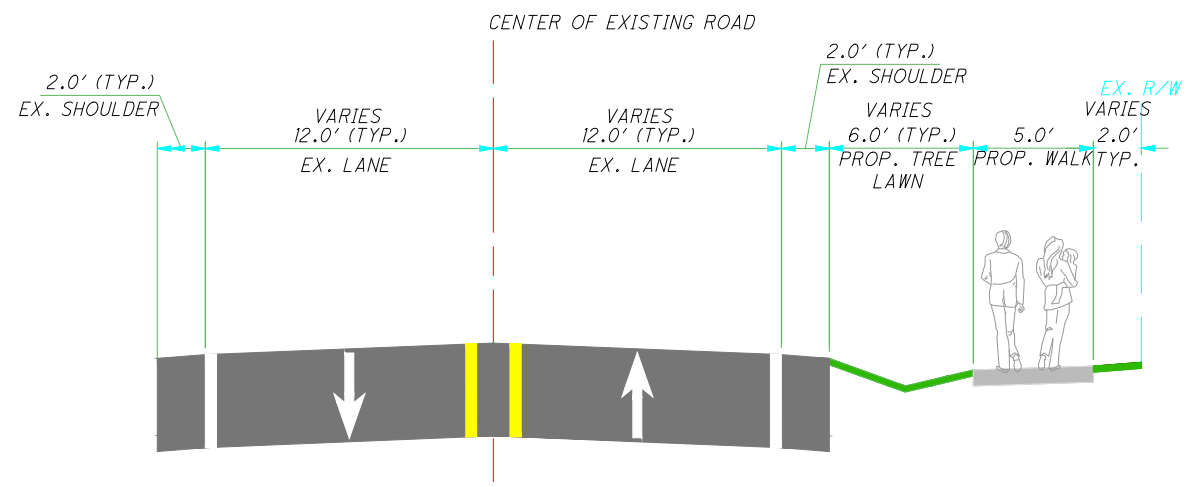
CENTER OF EXISTING ROAD

2.0' (TYP.)
EX. SHOULDER

VARIES
12.0' (TYP.)
EX. LANE

VARIES
12.0' (TYP.)
EX. LANE

2.0' (TYP.)
EX. SHOULDER

VARIES
6.0' (TYP.)
PROP. TREE LAWN

5.0'
PROP. WALK

EX. R/W
VARIES
2.0'
TYP.